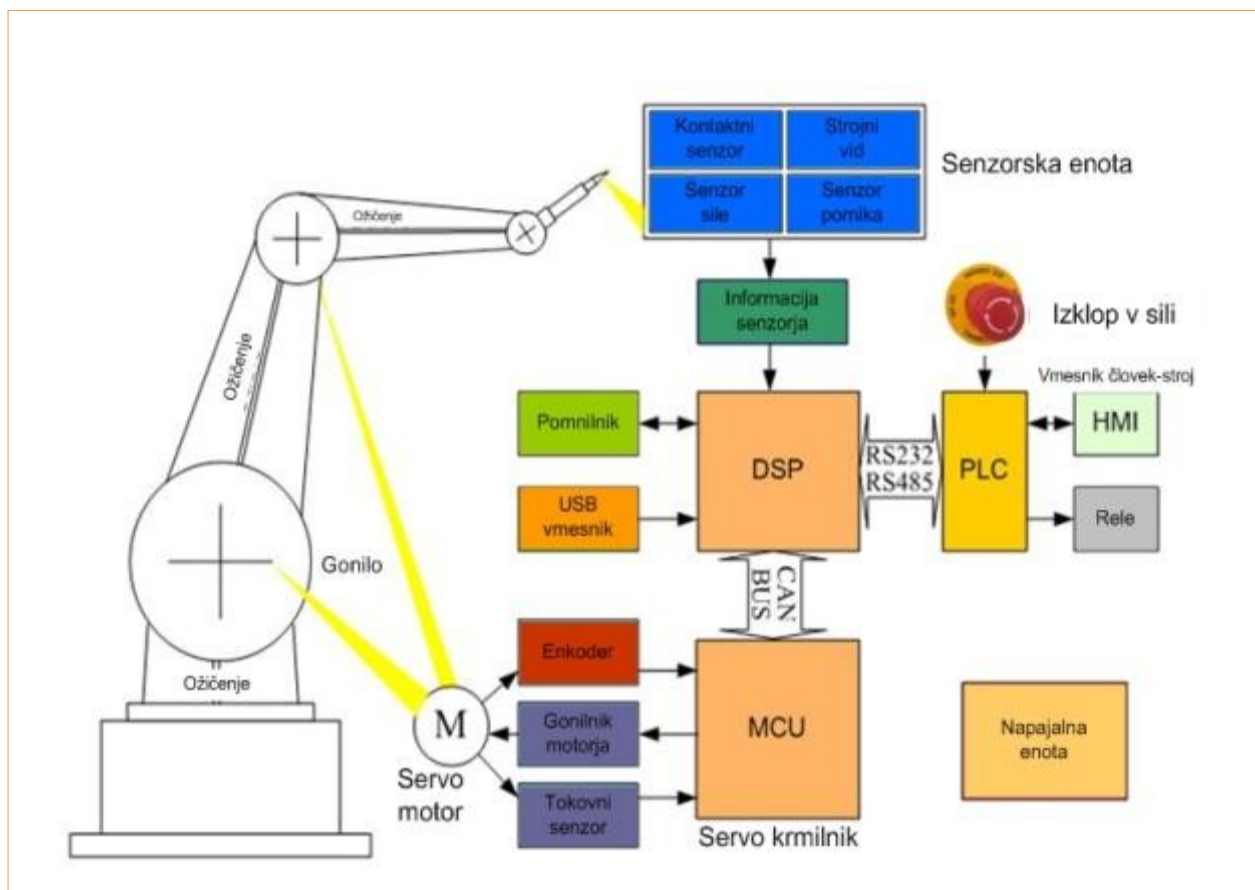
Kontaktni senzor

Strojni vid

Senzor sile

Senzor pomika

Senzorska enota

Ožičenje

Informacija senzorja

Izklop v sili

Vmesnik človek-stroj

Ožičenje

Pomnilnik

DSP

RS232
RS485

PLC

HMI

USB vmesnik

Rele

Gonilo

CAN BUS

Enkoder

Ožičenje

M

MCU

Napajalna enota

Gonilnik motorja

Servo motor

Tokovni senzor

Servo krmilnik